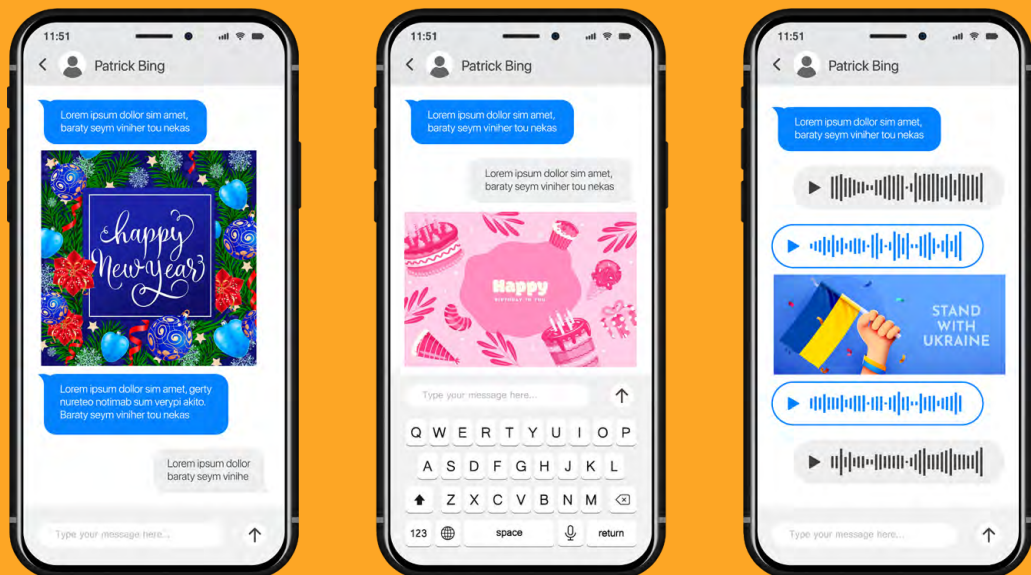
11:51

Patrick Bing

Lorem ipsum dollor sim amet, baraty seym viniher tou nekas

Happy New year

Lorem ipsum dollor sim amet, gerty nureteo notimab sum verypi akito. Baraty seym viniher tou nekas

Lorem ipsum dollor baraty seym vinihe

Type your message here...

11:51

Patrick Bing

Lorem ipsum dollor sim amet, baraty seym viniher tou nekas

Lorem ipsum dollor sim amet, baraty seym viniher tou nekas

Happy
BIRTHDAY TO YOU

Type your message here...

Q W E R T Y U I O P
A S D F G H J K L
Z X C V B N M
123 space return

11:51

Patrick Bing

Lorem ipsum dollor sim amet, baraty seym viniher tou nekas

STAND WITH UKRAINE

Type your message here...